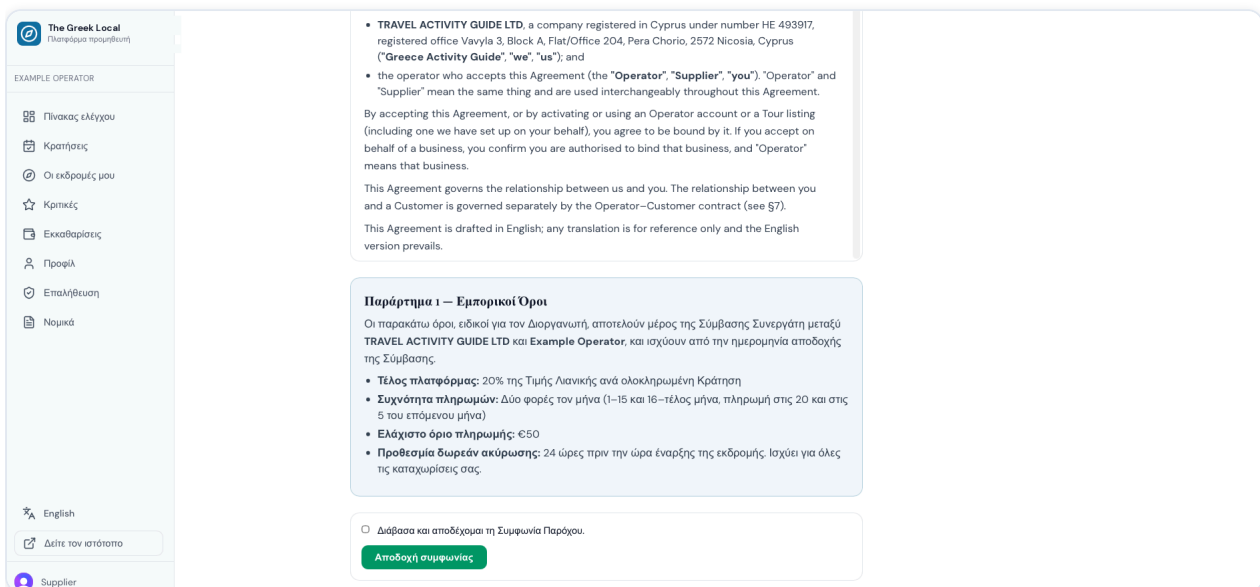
The Greek Local
Πλατφόρμα προμηθευτή

EXAMPLE OPERATOR

Πίνακας ελέγχου
Κρατήσεις
Οι εκδρομές μου
Κριτικές
Εκκαθαρίσεις
Προφίλ
Επαλήθευση
Νομικά

English
Δείτε τον ιστότοπο
Supplier

- **TRAVEL ACTIVITY GUIDE LTD**, a company registered in Cyprus under number HE 493917, registered office Vavyla 3, Block A, Flat/Office 204, Pera Chorio, 2572 Nicosia, Cyprus (**"Greece Activity Guide"**, **"we"**, **"us"**); and
- the operator who accepts this Agreement (the **"Operator"**, **"Supplier"**, **"you"**). "Operator" and "Supplier" mean the same thing and are used interchangeably throughout this Agreement.

By accepting this Agreement, or by activating or using an Operator account or a Tour listing (including one we have set up on your behalf), you agree to be bound by it. If you accept on behalf of a business, you confirm you are authorised to bind that business, and "Operator" means that business.

This Agreement governs the relationship between us and you. The relationship between you and a Customer is governed separately by the Operator–Customer contract (see §7).

This Agreement is drafted in English; any translation is for reference only and the English version prevails.

**Παράρτημα 1 — Εμπορικοί Όροι**

Οι παρακάτω όροι, ειδικοί για τον Διοργανωτή, αποτελούν μέρος της Σύμβασης Συνεργάτη μεταξύ **TRAVEL ACTIVITY GUIDE LTD** και **Example Operator**, και ισχύουν από την ημερομηνία αποδοχής της Σύμβασης.

- **Τέλος πλατφόρμας:** 20% της Τιμής Λιανικής ανά ολοκληρωμένη Κράτηση
- **Συχνότητα πληρωμών:** Δύο φορές τον μήνα (1–15 και 16–τέλος μήνα, πληρωμή στις 20 και στις 5 του επόμενου μήνα)
- **Ελάχιστο όριο πληρωμής:** €50
- **Προθεσμία δωρεάν ακύρωσης:** 24 ώρες πριν την ώρα έναρξης της εκδρομής. Ισχύει για όλες τις καταχωρίσεις σας.

Διάβασα και αποδέχομαι τη Συμφωνία Παρόχου.

Αποδοχή συμφωνίας